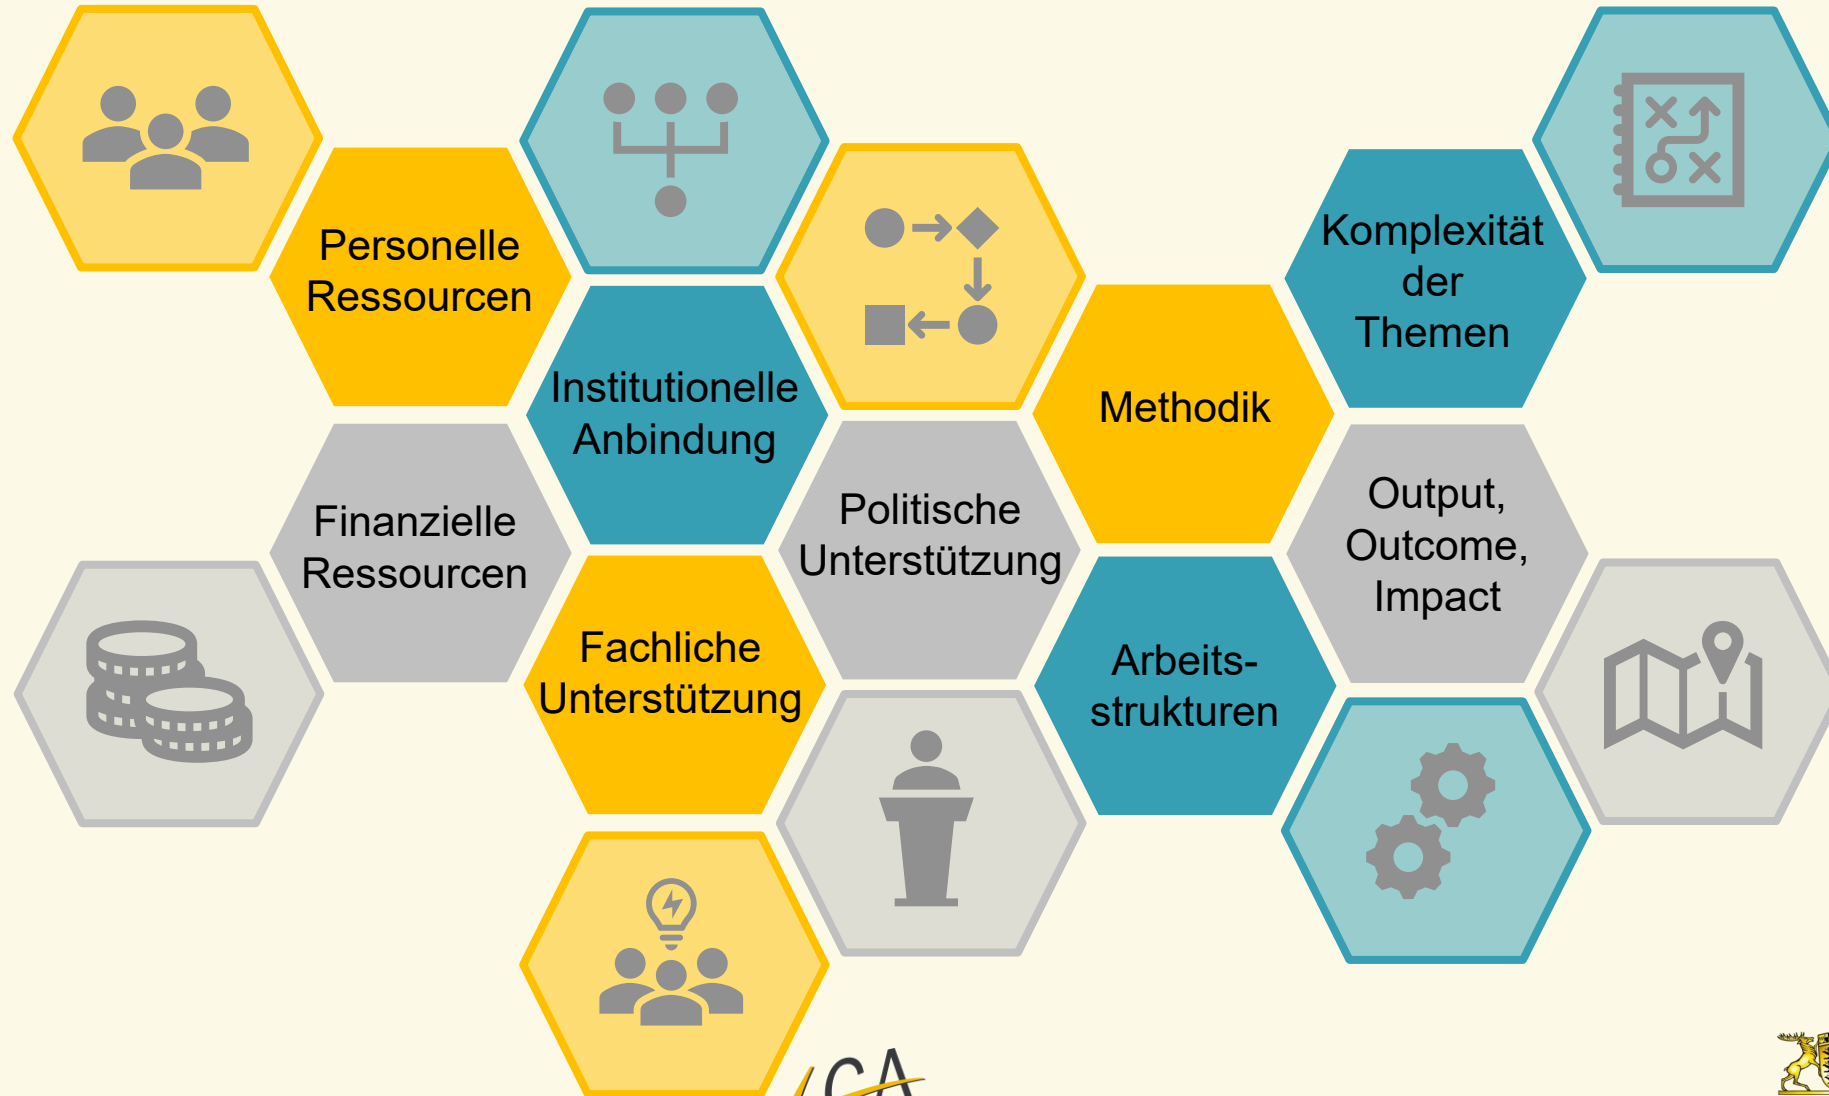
Personelle Ressourcen

Institutionelle Anbindung

Komplexität der Themen

Methodik

Finanzielle Ressourcen

Politische Unterstützung

Output, Outcome, Impact

Fachliche Unterstützung

Arbeits-strukturen

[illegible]CA